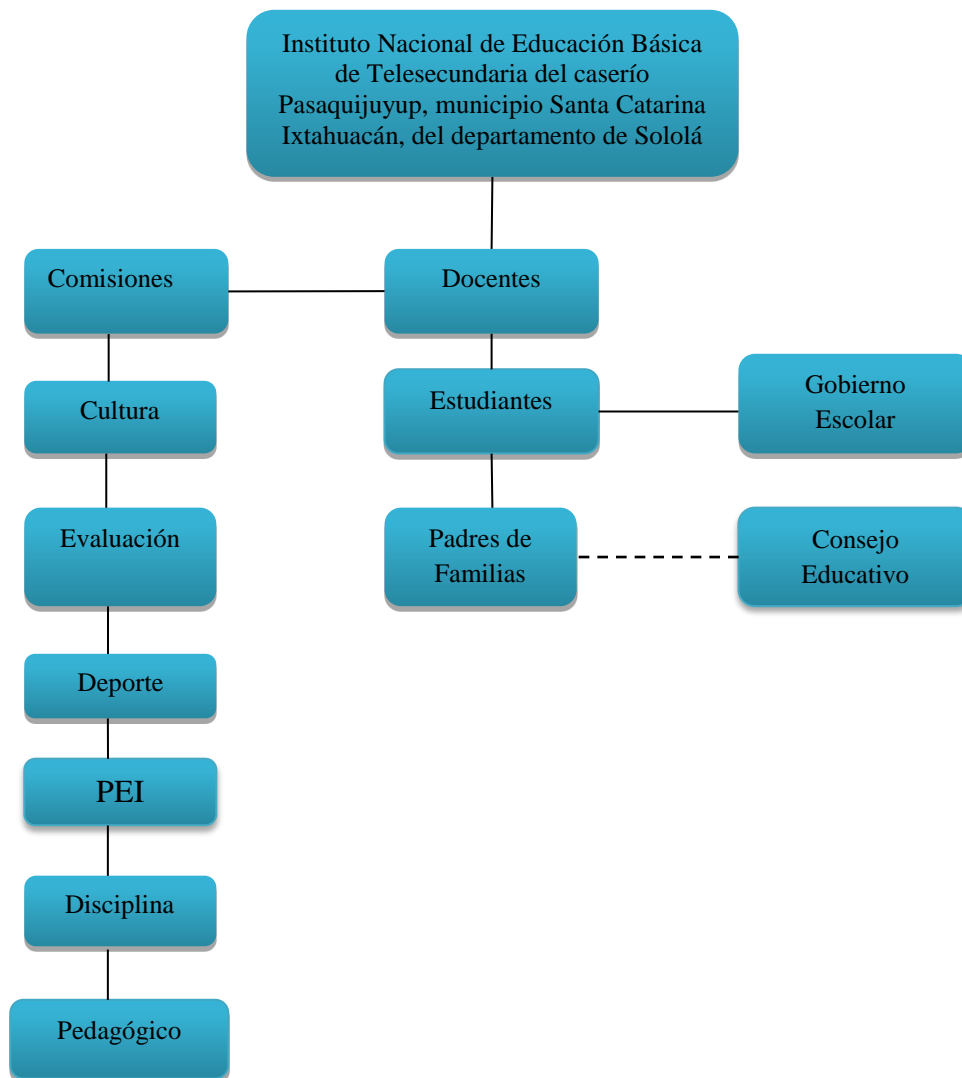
Instituto Nacional de Educación Básica de Telesecundaria del caserío Pasaquijuyup, municipio Santa Catarina Ixtahuacán, del departamento de Sololá

Comisiones

Docentes

Cultura

Estudiantes

Gobierno Escolar

Evaluación

Padres de Familias

Consejo Educativo

Deporte

PEI

Disciplina

Pedagógico